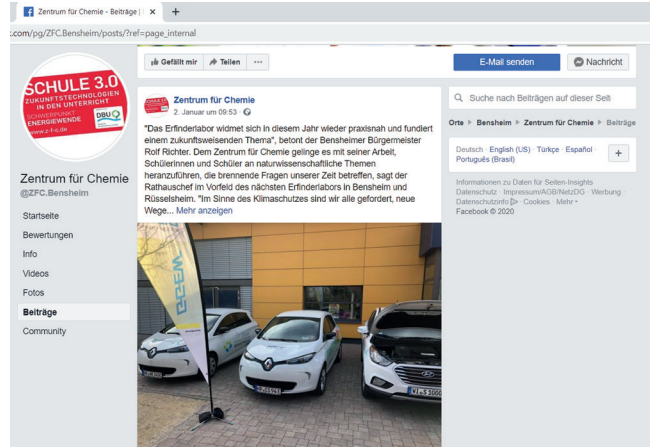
Zentrum für Chemie - Beiträge | ×  +

.com/pg/ZFC.Bensheim/posts/?ref=page_internal

SCHULE 3.0
ZUKUNFTSTECHNOLOGIEN IN DEN UNTERRICHT
SCHWERPUNKT ENERGIEWENDE
www.z-f-c.de
DBU

Zentrum für Chemie
@ZFC.Bensheim

Startseite
Bewertungen
Info
Videos
Fotos
Beiträge
Community

Gefällt mir  Teilen  ···

E-Mail senden  Nachricht

Zentrum für Chemie
2. Januar um 09:53 ·

"Das Erfinderlabor widmet sich in diesem Jahr wieder praxisnah und fundiert einem zukunftsweisenden Thema", betont der Bensheimer Bürgermeister Rolf Richter. Dem Zentrum für Chemie gelinge es mit seiner Arbeit, Schülerinnen und Schüler an naturwissenschaftliche Themen heranzuführen, die brennende Fragen unserer Zeit betreffen, sagt der Rathauschef im Vorfeld des nächsten Erfinderlabors in Bensheim und Rüsselsheim. "Im Sinne des Klimaschutzes sind wir alle gefordert, neue Wege... Mehr anzeigen

Suche nach Beiträgen auf dieser Seit

Orte › Bensheim › Zentrum für Chemie › Beiträge

Deutsch · English (US) · Türkçe · Español · Português (Brasil)

+

Informationen zu Daten für Seiten-Insights
Datenschutz · Impressum/AGB/NetzDG · Werbung · Datenschutzinfo · Cookies · Mehr ▾
Facebook © 2020

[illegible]
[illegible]
VL-S 3000